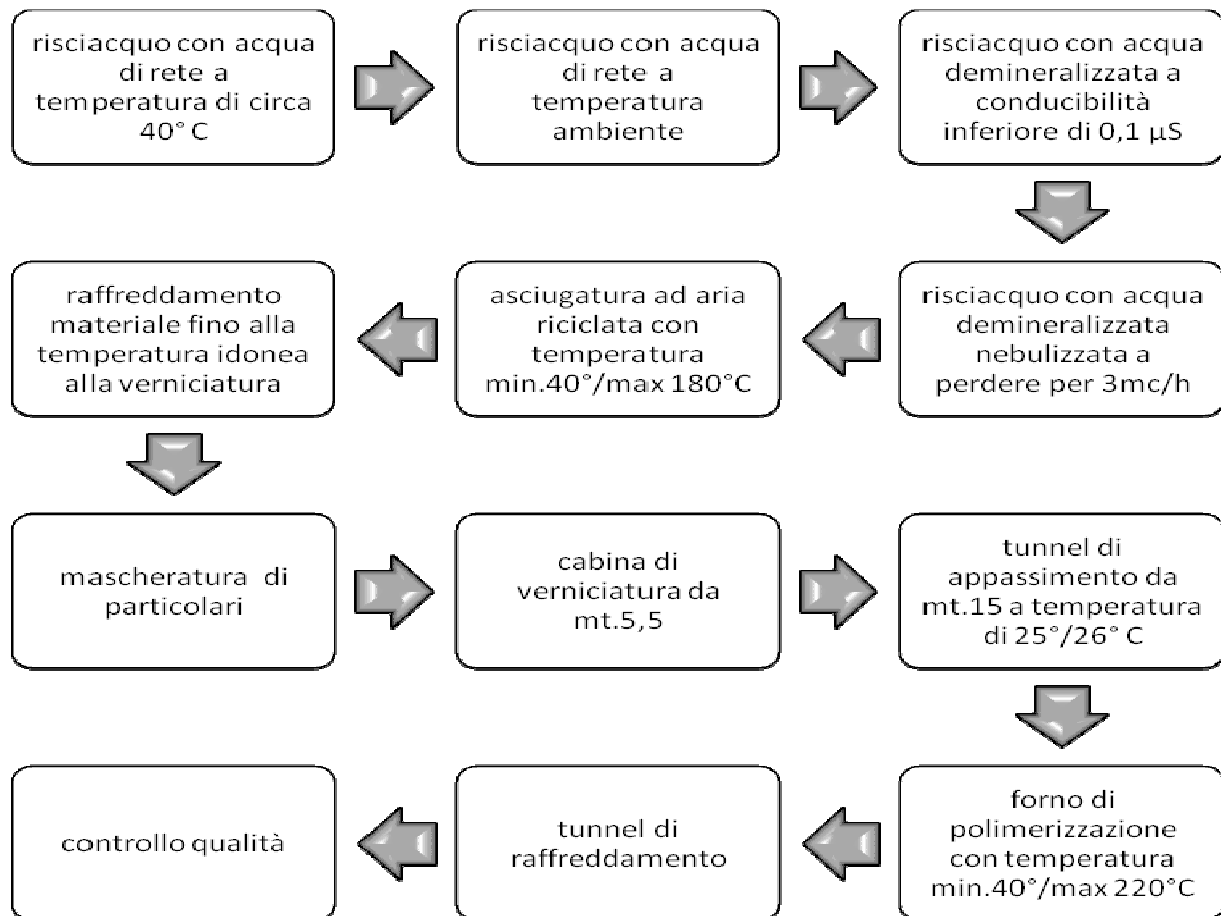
risciacquo con acqua di rete a temperatura di circa 40° C

risciacquo con acqua di rete a temperatura ambiente

risciacquo con acqua demineralizzata a conducibilità inferiore di 0,1 μS

risciacquo con acqua demineralizzata nebulizzata a perdere per 3mc/h

asciugatura ad aria riciclata con temperatura min.40°/max 180°C

raffreddamento materiale fino alla temperatura idonea alla verniciatura

mascheratura di particolari

cabina di verniciatura da mt.5,5

tunnel di appassimento da mt.15 a temperatura di 25°/26° C

forno di polimerizzazione con temperatura min.40°/max 220°C

tunnel di raffreddamento

controllo qualità